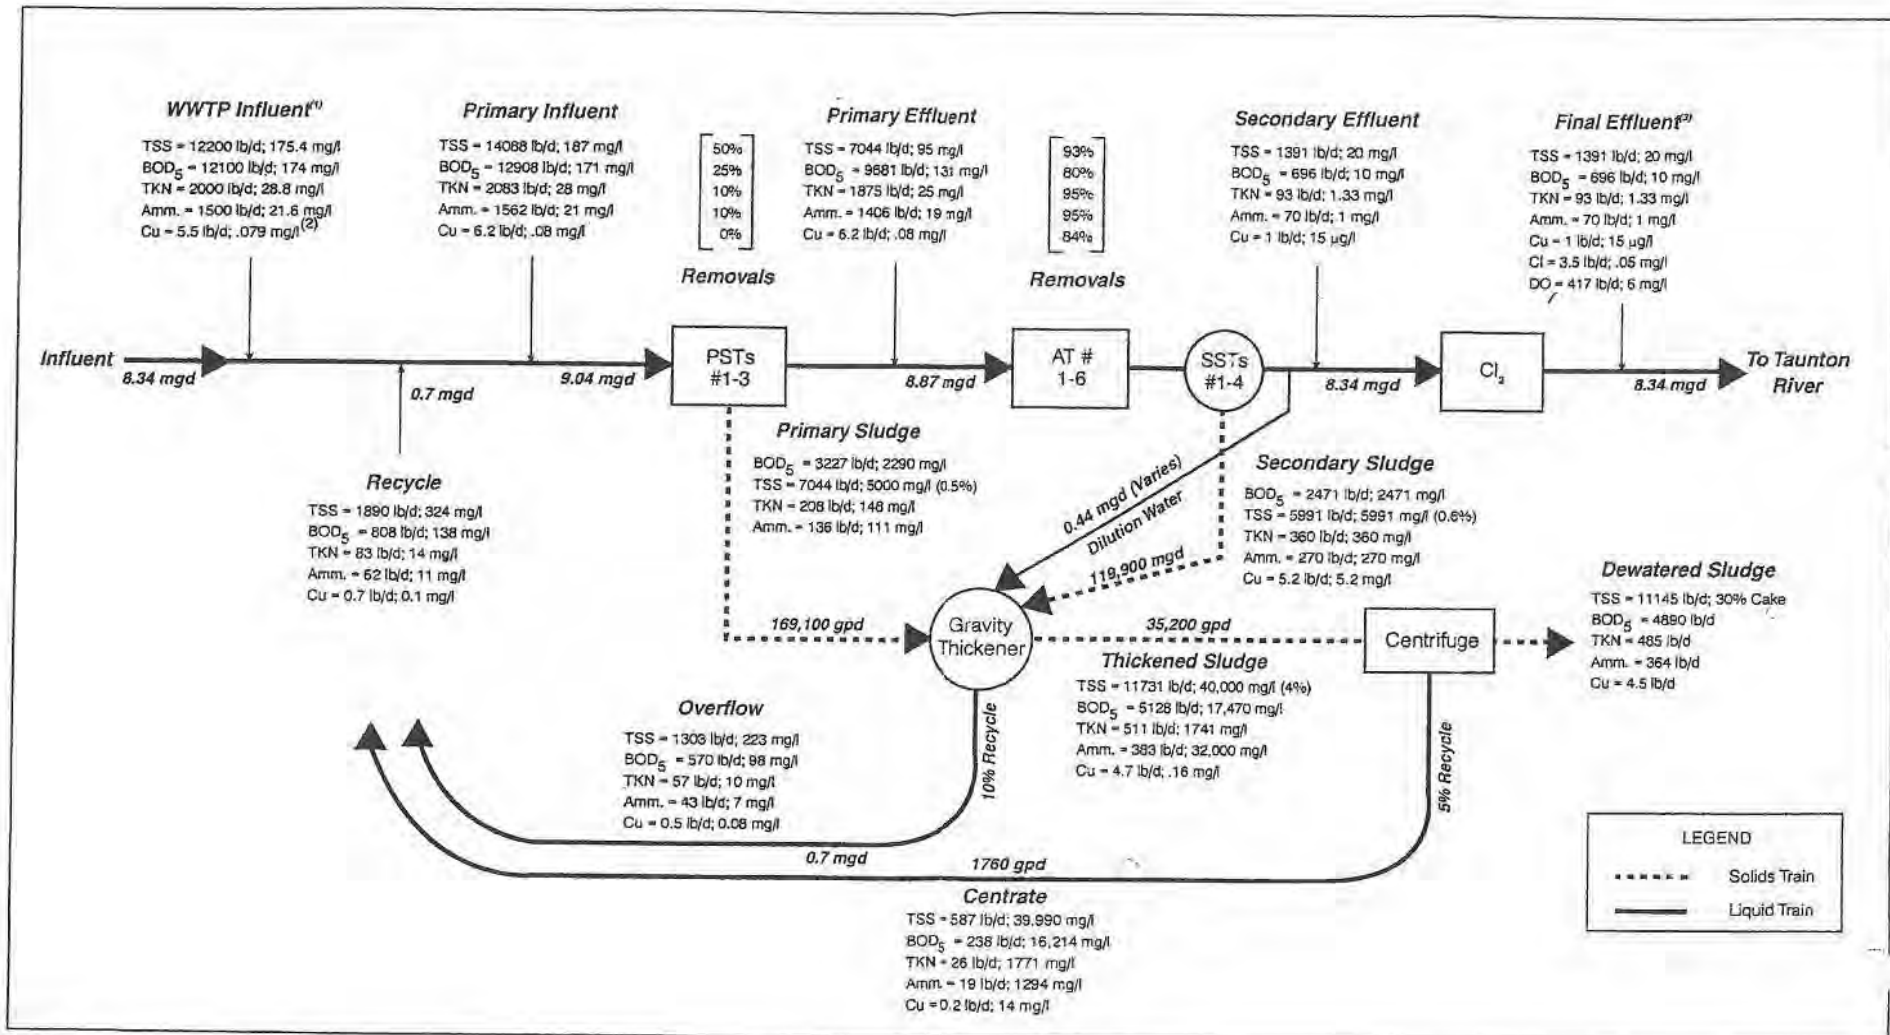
WWTP Influent$^{(1)}$
TSS = 12200 lb/d; 175.4 mg/l
$BOD_5$ = 12100 lb/d; 174 mg/l
TKN = 2000 lb/d; 28.8 mg/l
Amm. = 1500 lb/d; 21.6 mg/l
Cu = 5.5 lb/d; .079 mg/l$^{(2)}$

Primary Influent
TSS = 14088 lb/d; 187 mg/l
$BOD_5$ = 12908 lb/d; 171 mg/l
TKN = 2083 lb/d; 28 mg/l
Amm. = 1562 lb/d; 21 mg/l
Cu = 6.2 lb/d; .08 mg/l

50%
25%
10%
10%
0%
Removals

Primary Effluent
TSS = 7044 lb/d; 95 mg/l
$BOD_5$ = 9681 lb/d; 131 mg/l
TKN = 1875 lb/d; 25 mg/l
Amm. = 1406 lb/d; 19 mg/l
Cu = 6.2 lb/d; .08 mg/l

93%
80%
95%
95%
84%
Removals

Secondary Effluent
TSS = 1391 lb/d; 20 mg/l
$BOD_5$ = 696 lb/d; 10 mg/l
TKN = 93 lb/d; 1.33 mg/l
Amm. = 70 lb/d; 1 mg/l
Cu = 1 lb/d; 15 µg/l

Final Effluent$^{(3)}$
TSS = 1391 lb/d; 20 mg/l
$BOD_5$ = 696 lb/d; 10 mg/l
TKN = 93 lb/d; 1.33 mg/l
Amm. = 70 lb/d; 1 mg/l
Cu = 1 lb/d; 15 µg/l
Cl = 3.5 lb/d; .05 mg/l
DO = 417 lb/d; 6 mg/l

Influent
8.34 mgd
0.7 mgd
9.04 mgd
PSTs #1-3
8.87 mgd
AT # 1-6
SSTs #1-4
8.34 mgd
$Cl_2$
8.34 mgd
To Taunton River

Recycle
TSS = 1890 lb/d; 324 mg/l
$BOD_5$ = 808 lb/d; 138 mg/l
TKN = 83 lb/d; 14 mg/l
Amm. = 62 lb/d; 11 mg/l
Cu = 0.7 lb/d; 0.1 mg/l

Primary Sludge
$BOD_5$ = 3227 lb/d; 2290 mg/l
TSS = 7044 lb/d; 5000 mg/l (0.5%)
TKN = 208 lb/d; 148 mg/l
Amm. = 136 lb/d; 111 mg/l

0.44 mgd (Varies)
Dilution Water
119,900 mgd

Secondary Sludge
$BOD_5$ = 2471 lb/d; 2471 mg/l
TSS = 5991 lb/d; 5991 mg/l (0.6%)
TKN = 360 lb/d; 360 mg/l
Amm. = 270 lb/d; 270 mg/l
Cu = 5.2 lb/d; 5.2 mg/l

Dewatered Sludge
TSS = 11145 lb/d; 30% Cake
$BOD_5$ = 4890 lb/d
TKN = 485 lb/d
Amm. = 364 lb/d
Cu = 4.5 lb/d

169,100 gpd
Gravity Thickener
35,200 gpd
Centrifuge

Thickened Sludge
TSS = 11731 lb/d; 40,000 mg/l (4%)
$BOD_5$ = 5128 lb/d; 17,470 mg/l
TKN = 511 lb/d; 1741 mg/l
Amm. = 383 lb/d; 32,000 mg/l
Cu = 4.7 lb/d; .16 mg/l

Overflow
TSS = 1303 lb/d; 223 mg/l
$BOD_5$ = 570 lb/d; 98 mg/l
TKN = 57 lb/d; 10 mg/l
Amm. = 43 lb/d; 7 mg/l
Cu = 0.5 lb/d; 0.08 mg/l

10% Recycle
5% Recycle
0.7 mgd
1760 gpd

Centrate
TSS = 587 lb/d; 39,990 mg/l
$BOD_5$ = 238 lb/d; 16,214 mg/l
TKN = 26 lb/d; 1771 mg/l
Amm. = 19 lb/d; 1294 mg/l
Cu = 0.2 lb/d; 14 mg/l

LEGEND
Solids Train
Liquid Train